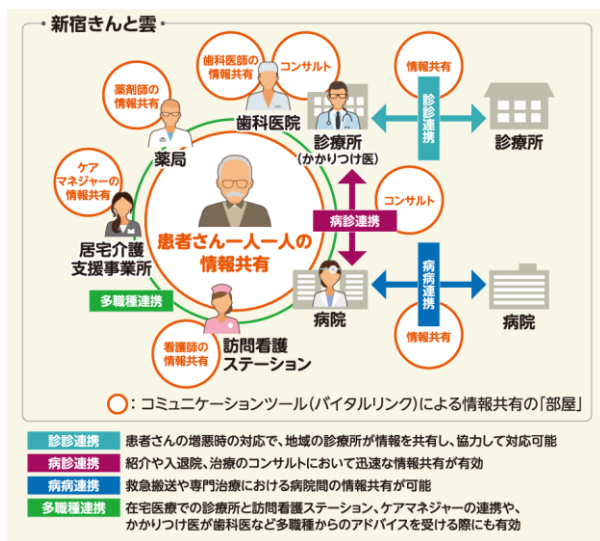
新宿きんと雲

歯科医師の情報共有

コンサルト

情報共有

薬剤師の情報共有

歯科医院

診療所（かかりつけ医）

診診連携

診療所

薬局

ケアマネジャーの情報共有

コンサルト

病診連携

患者さん一人一人の情報共有

居宅介護支援事業所

病病連携

多職種連携

病院

病院

看護師の情報共有

訪問看護ステーション

情報共有

○：コミュニケーションツール（バイタルリンク）による情報共有の「部屋」

| 診診連携 | 患者さんの増悪時の対応で、地域の診療所が情報を共有し、協力して対応可能 |
|---|---|
| 病診連携 | 紹介や入退院、治療のコンサルトにおいて迅速な情報共有が有効 |
| 病病連携 | 救急搬送や専門治療における病院間の情報共有が可能 |
| 多職種連携 | 在宅医療での診療所と訪問看護ステーション、ケアマネジャーの連携や、かかりつけ医が歯科医など多職種からのアドバイスを受ける際にも有効 |